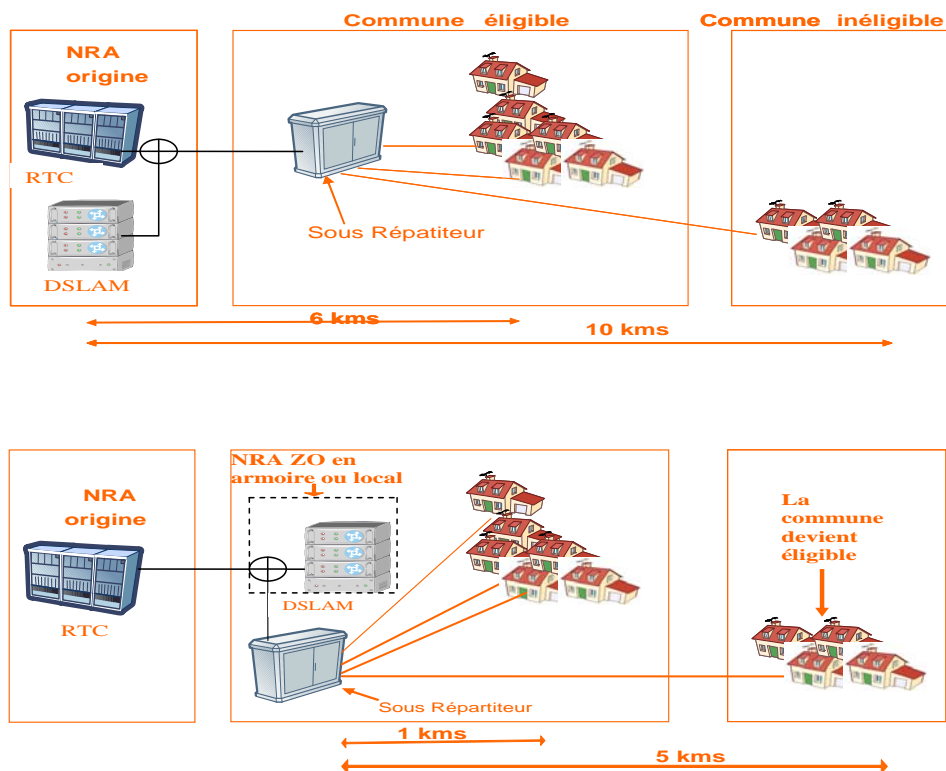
Commune éligible

Commune inéligible

NRA origine

RTC

DSLAM

Sous Répatiteur

6 kms

10 kms

NRA ZO en armoire ou local

NRA origine

RTC

DSLAM

Sous Répartiteur

La commune devient éligible

1 kms

5 kms